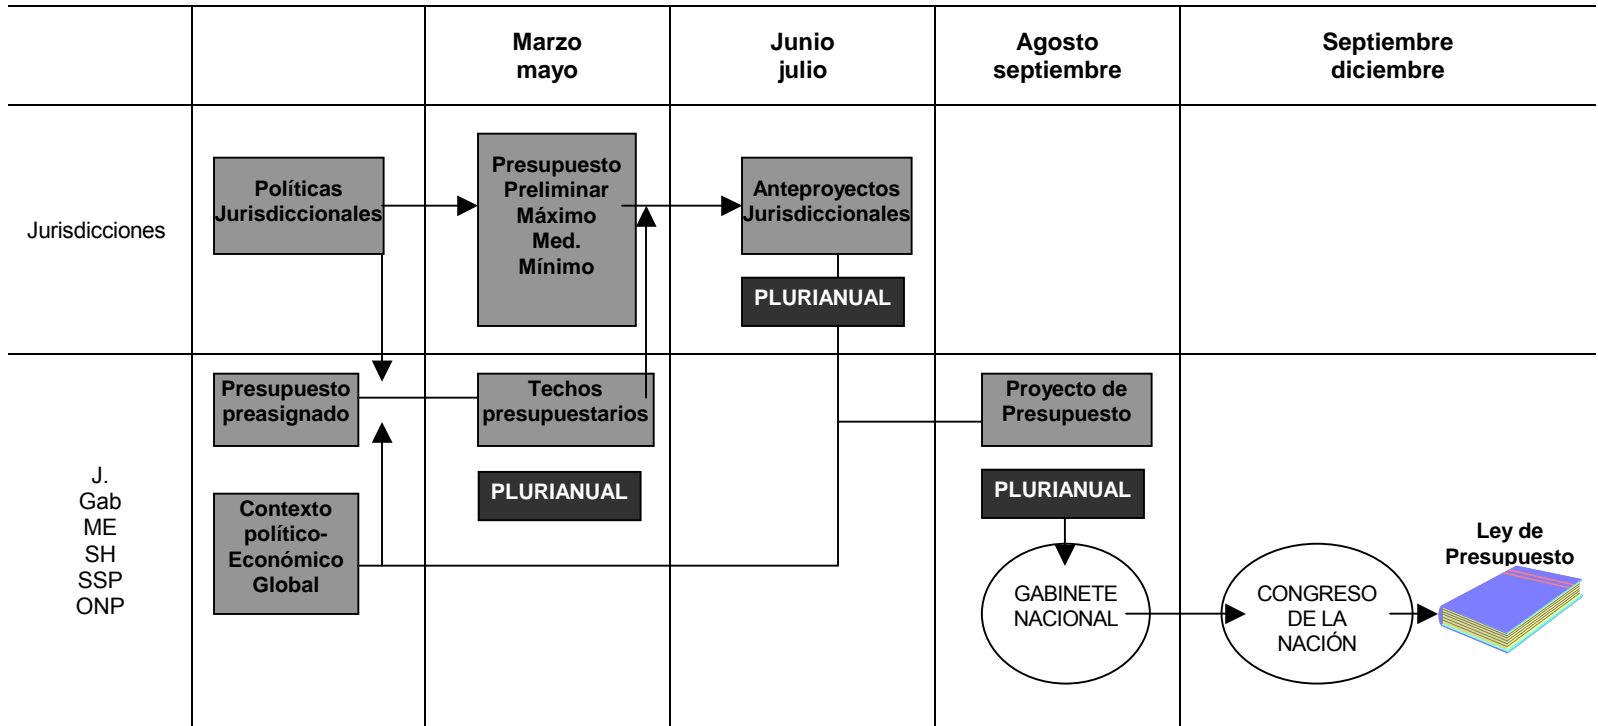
| | | Marzo mayo | Junio julio | Agosto septiembre | Septiembre diciembre |
|---|---|---|---|---|---|
| Jurisdicciones | Políticas Jurisdiccionales | Presupuesto Preliminar Máximo Med. Mínimo | Anteproyectos Jurisdiccionales PLURIANUAL | | |
| J. Gab ME SH SSP ONP | Presupuesto preasignado Contexto político-Económico Global | Techos presupuestarios PLURIANUAL | | Proyecto de Presupuesto PLURIANUAL GABINETE NACIONAL | CONGRESO DE LA NACIÓN Ley de Presupuesto |